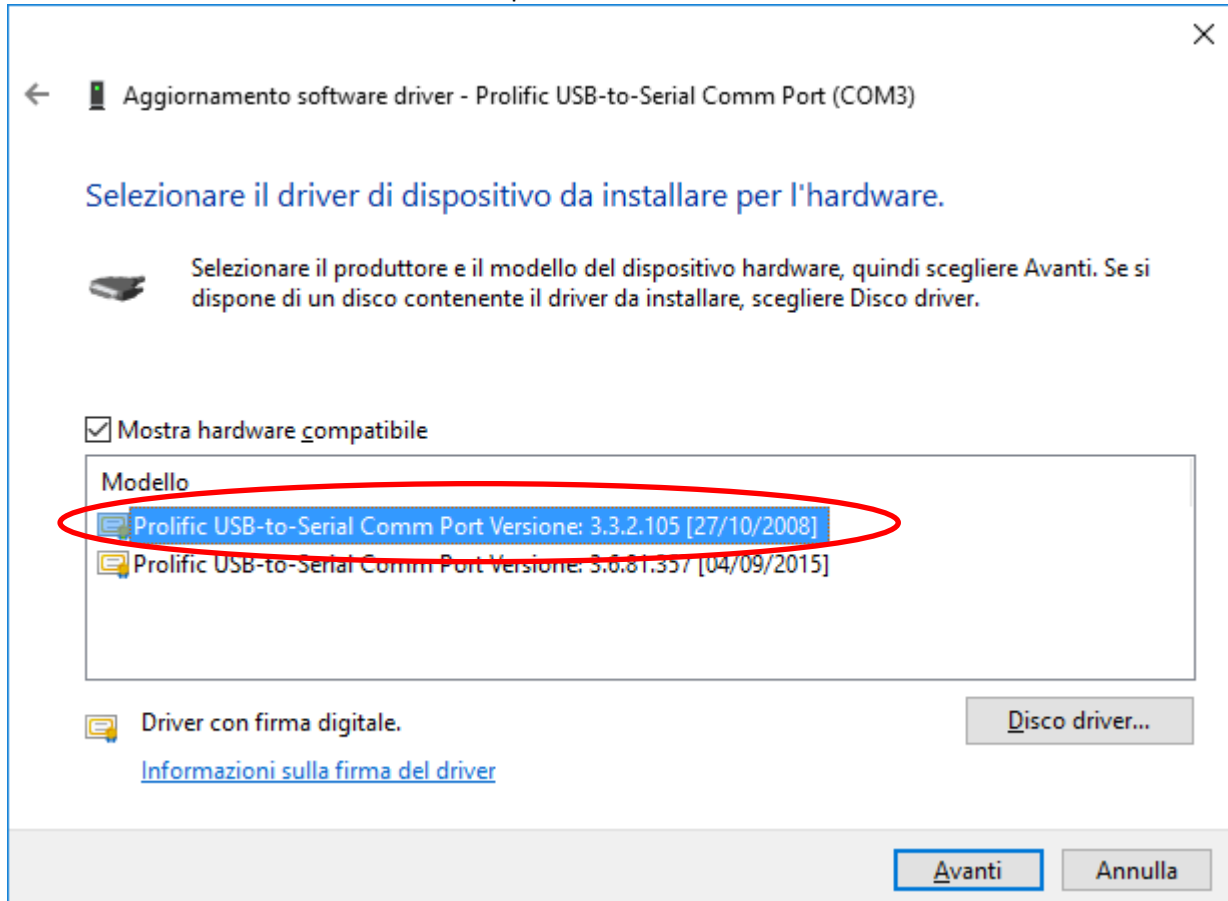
Aggiornamento software driver - Prolific USB-to-Serial Comm Port (COM3)

Selezionare il driver di dispositivo da installare per l'hardware.

Selezionare il produttore e il modello del dispositivo hardware, quindi scegliere Avanti. Se si dispone di un disco contenente il driver da installare, scegliere Disco driver.

Mostra hardware compatibile

Modello

Prolific USB-to-Serial Comm Port Versione: 3.3.2.105 [27/10/2008]

Prolific USB-to-Serial Comm Port Versione: 3.6.81.357 [04/09/2015]

Driver con firma digitale.

Informazioni sulla firma del driver

Disco driver...

Avanti

Annulla